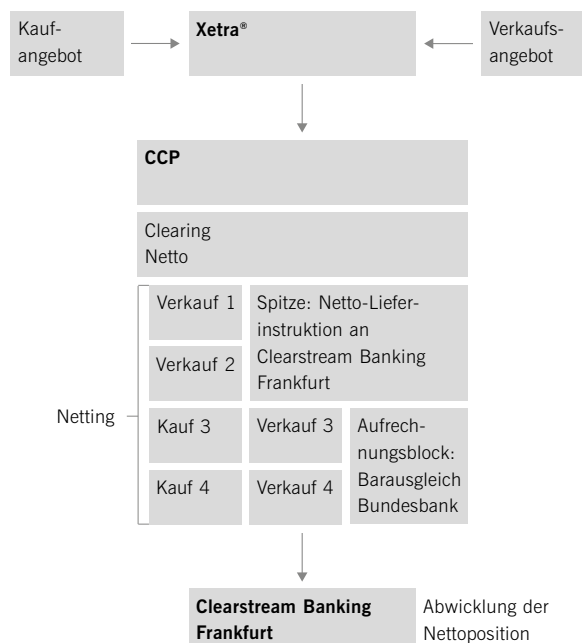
Kaufangebot

Xetra®

Verkaufsangebot

CCP

Clearing
Netto

Verkauf 1

Spitze: Netto-Lieferinstruktion an Clearstream Banking Frankfurt

Verkauf 2

Netting

Kauf 3

Verkauf 3

Aufrechnungsblock: Barausgleich Bundesbank

Kauf 4

Verkauf 4

Clearstream Banking Frankfurt

Abwicklung der Nettoposition